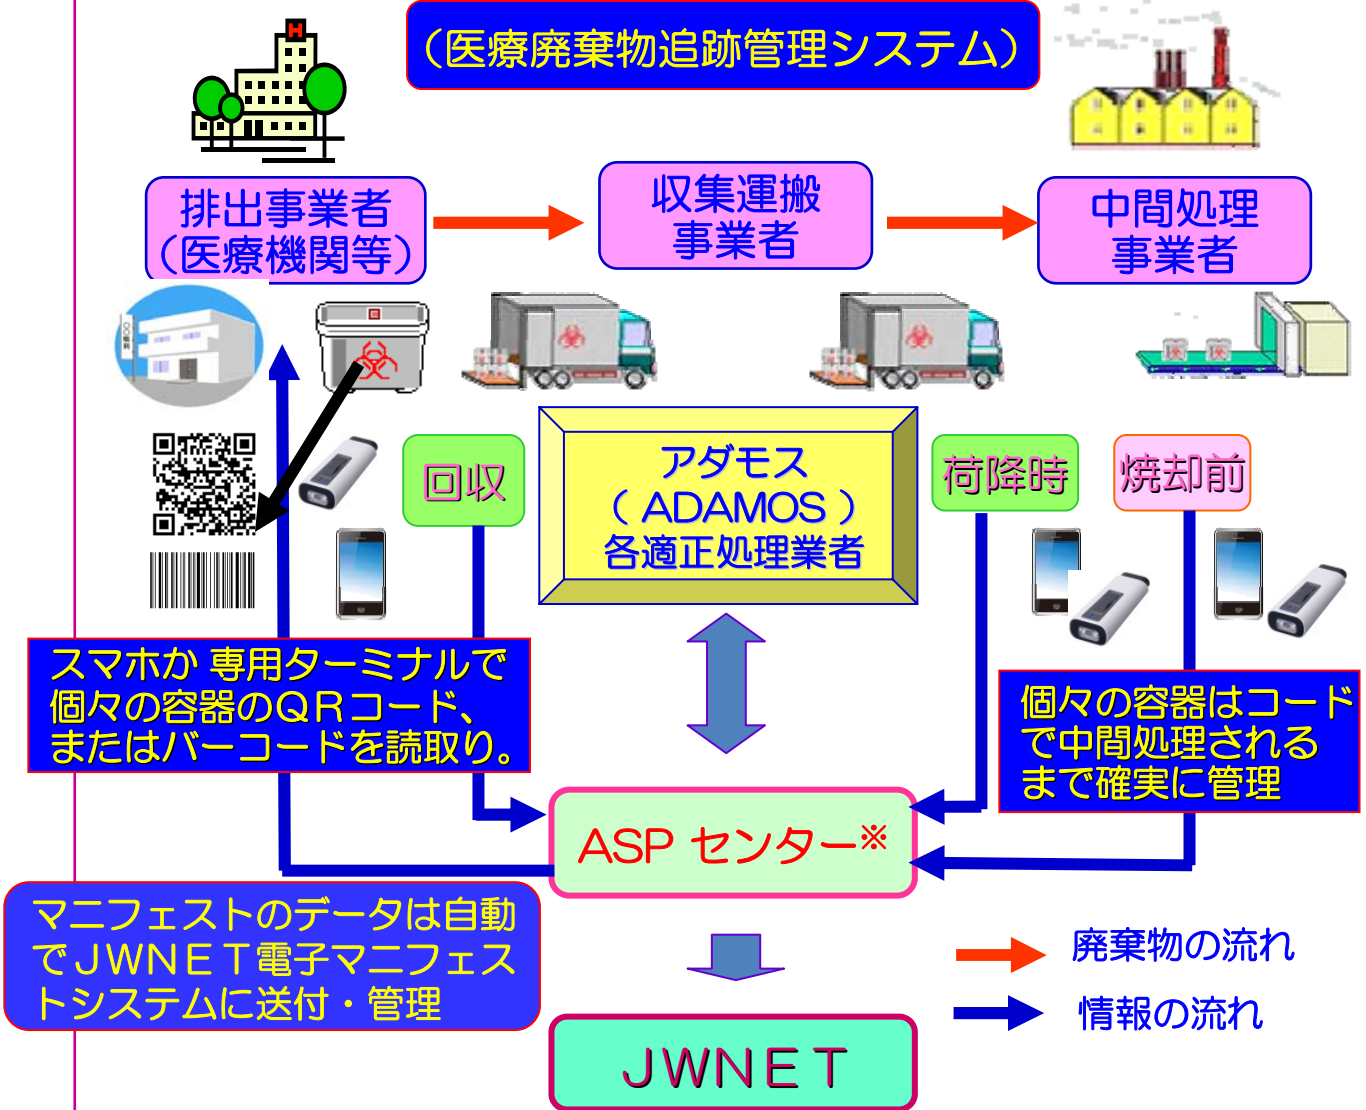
（医療廃棄物追跡管理システム）

排出事業者
（医療機関等）

収集運搬
事業者

中間処理
事業者

○○病院

回収

アダモス
（ ADAMOS ）
各適正処理業者

荷降時

焼却前

スマホか 専用ターミナルで
個々の容器のＱＲコード、
またはバーコードを読取り。

個々の容器はコード
で中間処理される
まで確実に管理

ASP センター※

マニフェストのデータは自動
でＪＷＮＥＴ電子マニフェス
トシステムに送付・管理

廃棄物の流れ

情報の流れ

ＪＷＮＥＴ